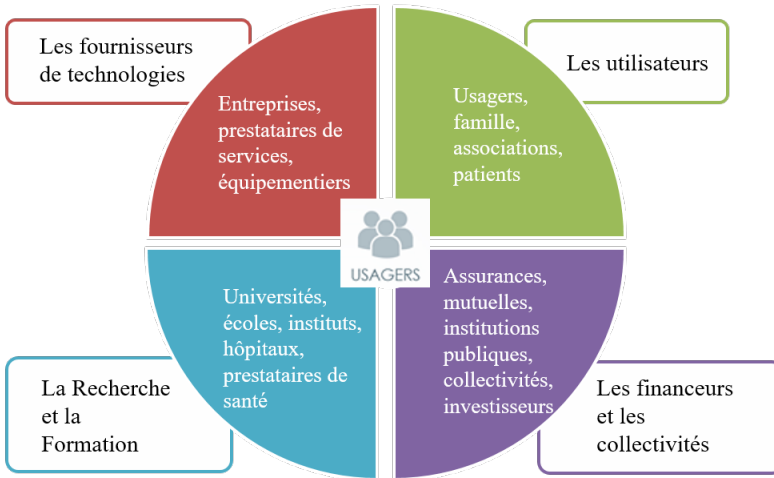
Les fournisseurs de technologies

Entreprises, prestataires de services, équipementiers

Les utilisateurs

Usagers, famille, associations, patients

USAGERS

Universités, écoles, instituts, hôpitaux, prestataires de santé

Assurances, mutuelles, institutions publiques, collectivités, investisseurs

La Recherche et la Formation

Les financeurs et les collectivités